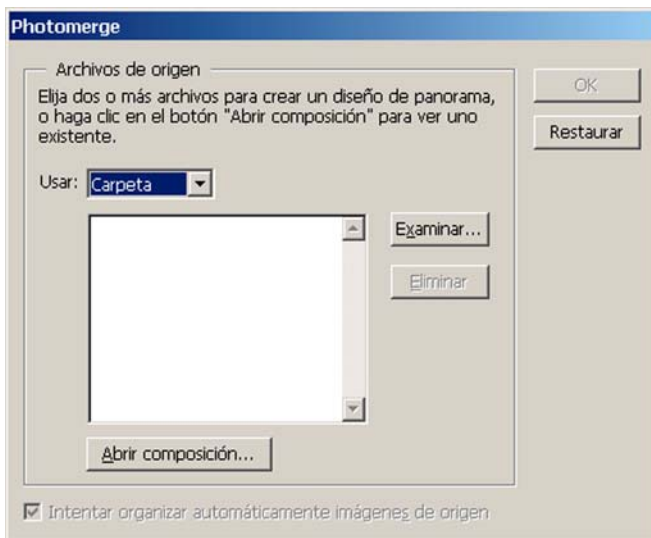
Photomerge

Archivos de origen

Elija dos o más archivos para crear un diseño de panorama, o haga clic en el botón "Abrir composición" para ver uno existente.

Usar: Carpeta

Examinar...

Eliminar

Abrir composición...

OK

Restaurar

Intentar organizar automáticamente imágenes de origen